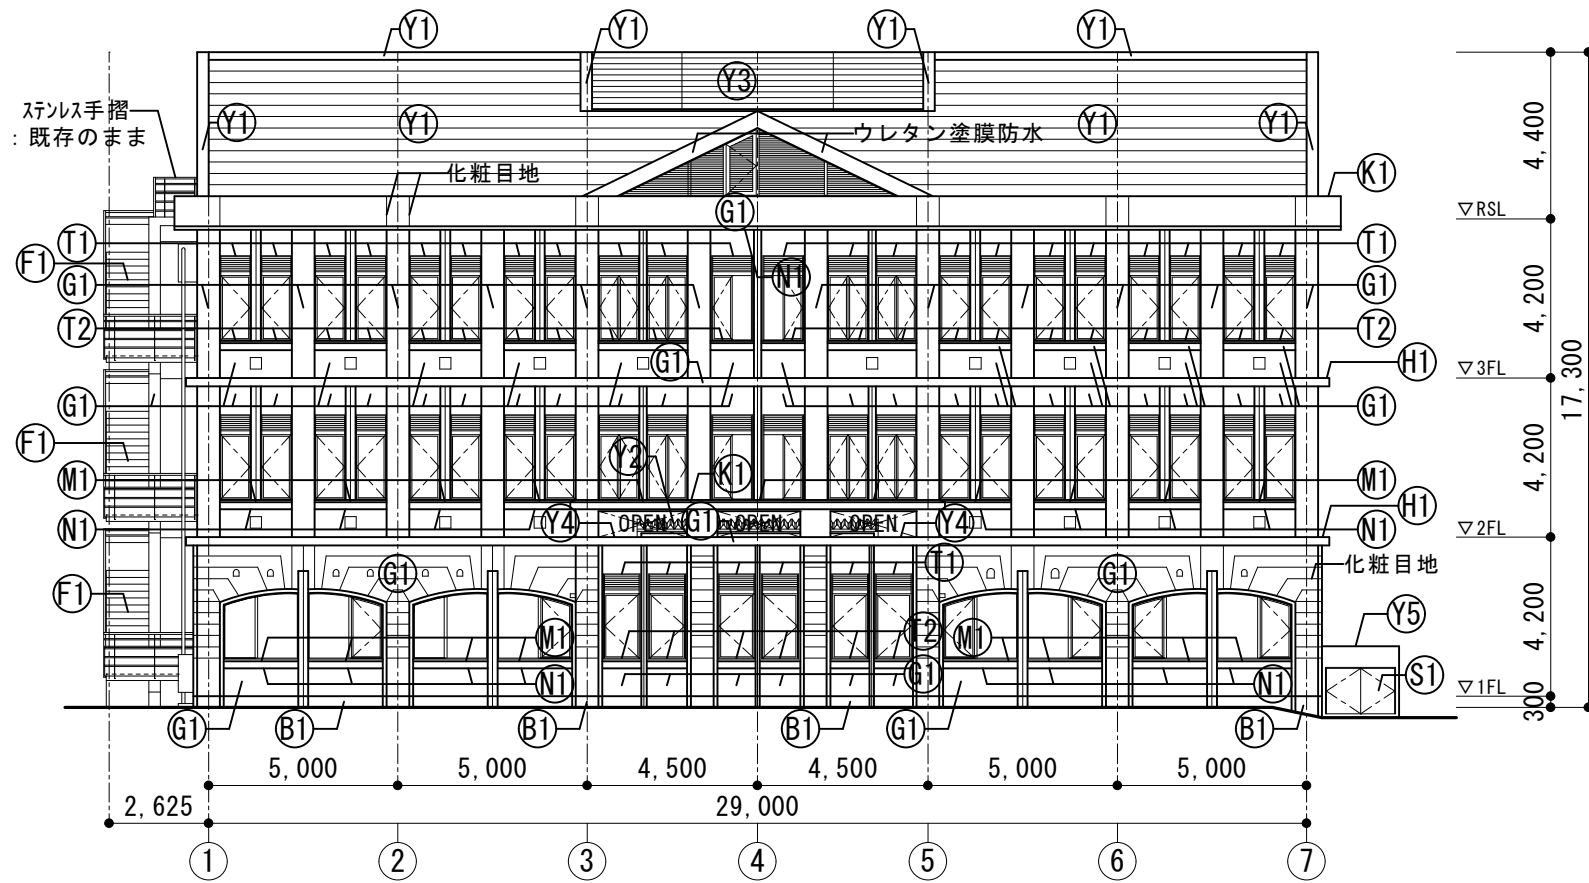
Y1
Y1
Y1
Y1
Y3
ｽﾃﾝﾚｽ手摺
：既存のまま
Y1
Y1
ウレタン塗膜防水
Y1
Y1
化粧目地
K1
G1
▽RSL
4,400
T1
T1
F1
N1
G1
G1
4,200
T2
T2
G1
H1
▽3FL
17,300
G1
G1
F1
4,200
Y2
K1
M1
M1
H1
Y4
OPEN
G1
OPEN
OPEN
Y4
N1
N1
▽2FL
T1
G1
G1
化粧目地
F1
Y5
M1
T2
M1
4,200
N1
G1
S1
N1
▽1FL
300
G1
B1
B1
B1
G1
B1
5,000
5,000
4,500
4,500
5,000
5,000
2,625
29,000
1
2
3
4
5
6
7